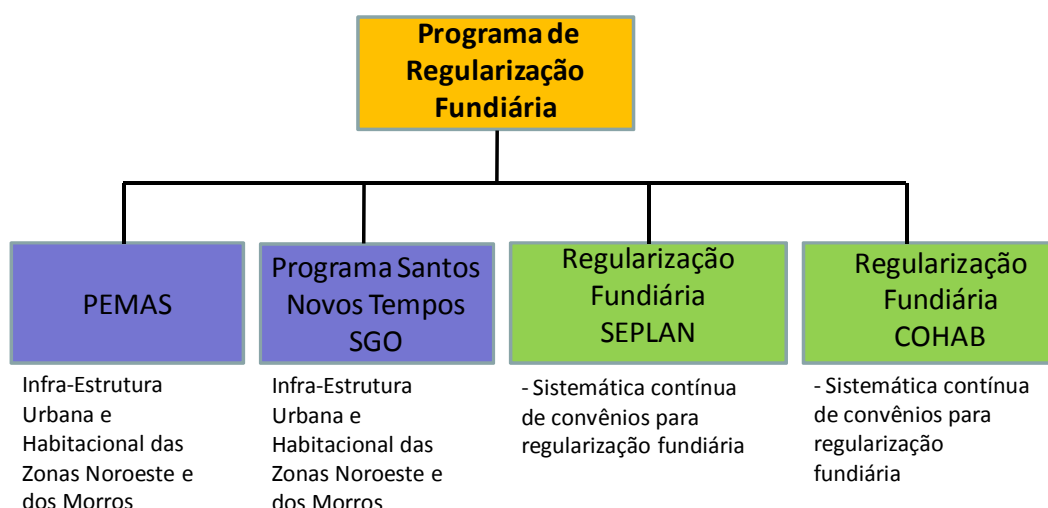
Programa de Regularização Fundiária

PEMAS

Infra-Estrutura Urbana e Habitacional das Zonas Noroeste e dos Morros

Programa Santos Novos Tempos SGO

Infra-Estrutura Urbana e Habitacional das Zonas Noroeste e dos Morros

Regularização Fundiária SEPLAN

- Sistemática contínua de convênios para regularização fundiária

Regularização Fundiária COHAB

- Sistemática contínua de convênios para regularização fundiária